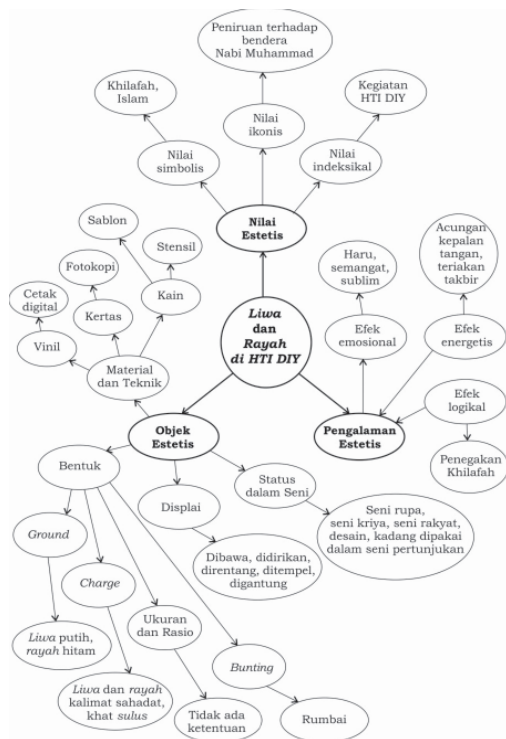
Peniruan terhadap bendera Nabi Muhammad

Khilafah, Islam

Kegiatan HTI DIY

Nilai ikonis

Nilai simbolis

Nilai indeksikal

Nilai Estetis

Sablon

Stensil

Fotokopi

Kain

Cetak digital

Kertas

Vinil

Material dan Teknik

Liwa dan Rayah di HTI DIY

Haru, semangat, sublim

Acungan kepalan tangan, teriakan takbir

Efek emosional

Efek energetis

Efek logikal

Objek Estetis

Pengalaman Estetis

Penegakan Khilafah

Bentuk

Status dalam Seni

Displai

Seni rupa, seni kriya, seni rakyat, desain, kadang dipakai dalam seni pertunjukan

Ground

Dibawa, didirikan, direntang, ditempel, digantung

Charge

Ukuran dan Rasio

Liwa putih, rayah hitam

Bunting

Liwa dan rayah kalimat sahadat, khat sulus

Tidak ada ketentuan

Rumbai